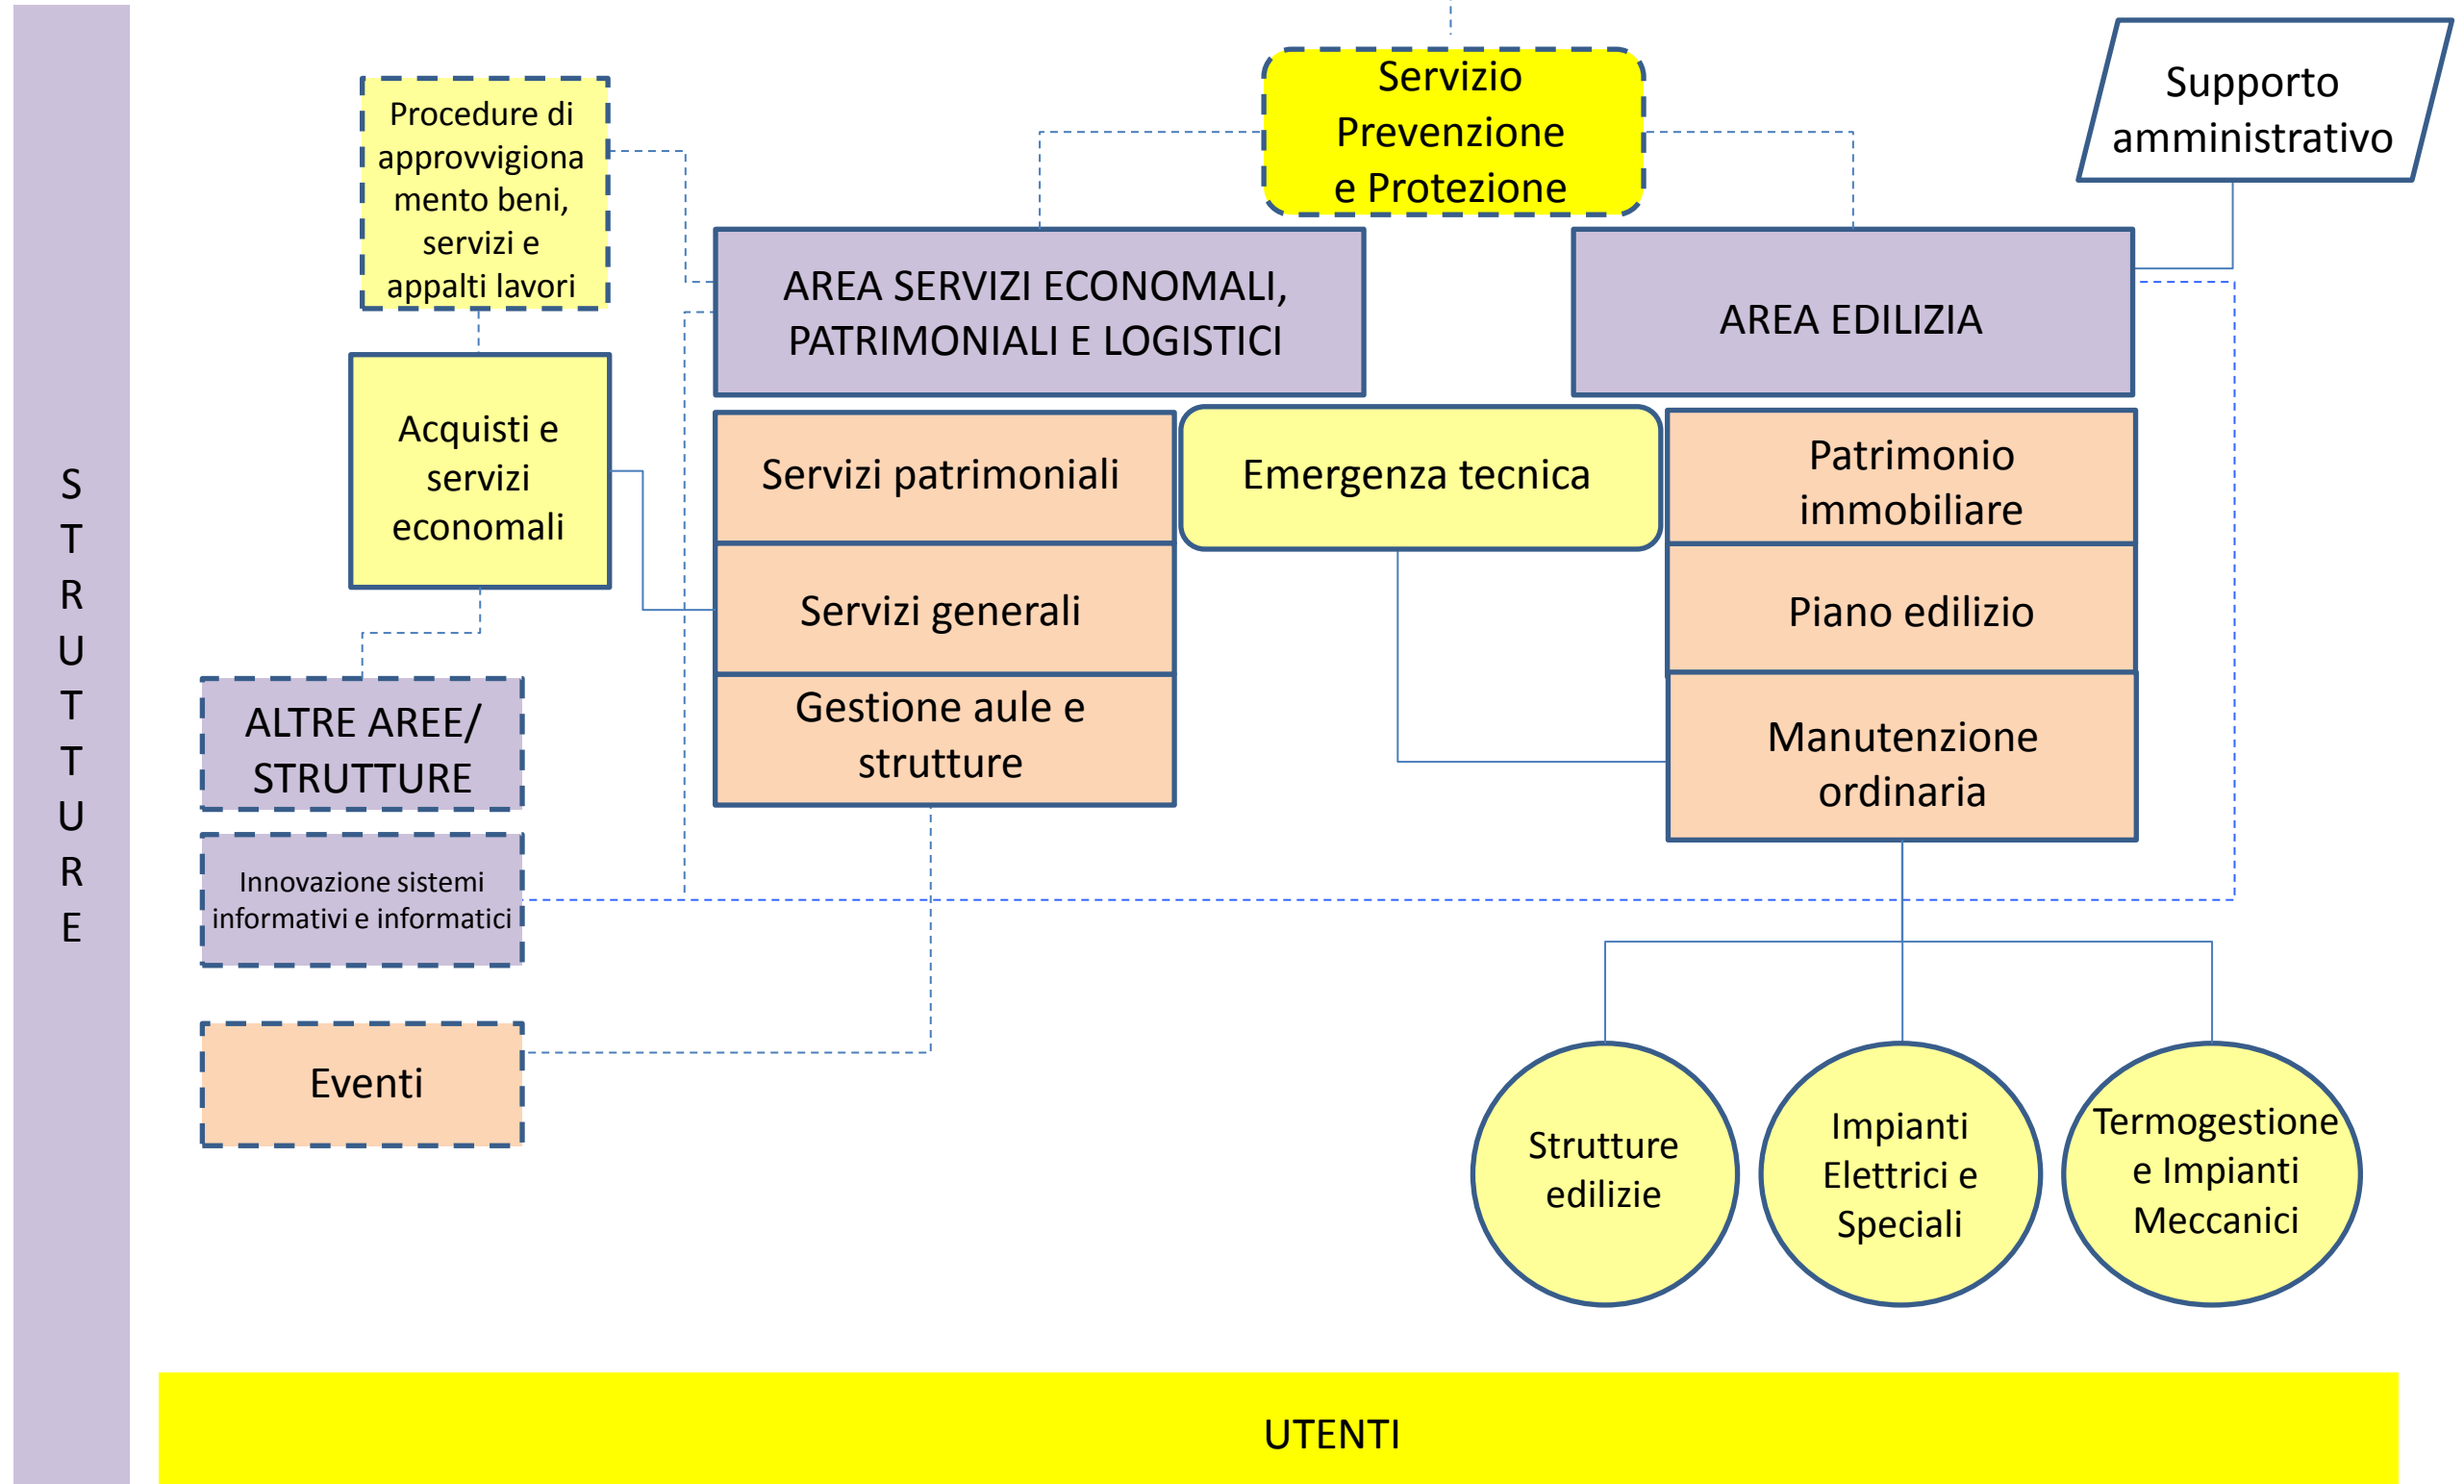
STRUTTURE

Procedure di approvvigionamento beni, servizi e appalti lavori

Servizio Prevenzione e Protezione

Supporto amministrativo

AREA SERVIZI ECONOMALI, PATRIMONIALI E LOGISTICI

AREA EDILIZIA

Acquisti e servizi economali

Servizi patrimoniali

Emergenza tecnica

Patrimonio immobiliare

Servizi generali

Piano edilizio

Gestione aule e strutture

Manutenzione ordinaria

ALTRE AREE/ STRUTTURE

Innovazione sistemi informativi e informatici

Eventi

Strutture edilizie

Impianti Elettrici e Speciali

Termogestione e Impianti Meccanici

UTENTI